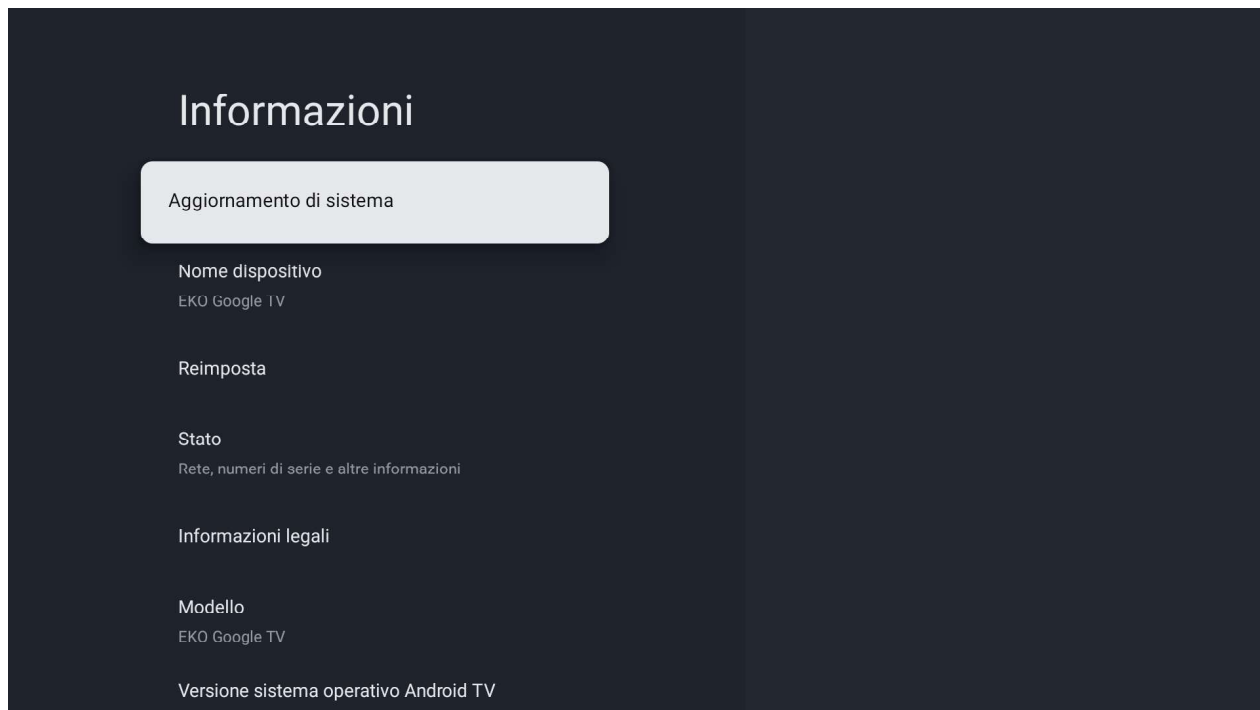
Informazioni

Aggiornamento di sistema

Nome dispositivo
EKO Google TV

Reimposta

Stato
Rete, numeri di serie e altre informazioni

Informazioni legali

Modello
EKO Google TV

Versione sistema operativo Android TV